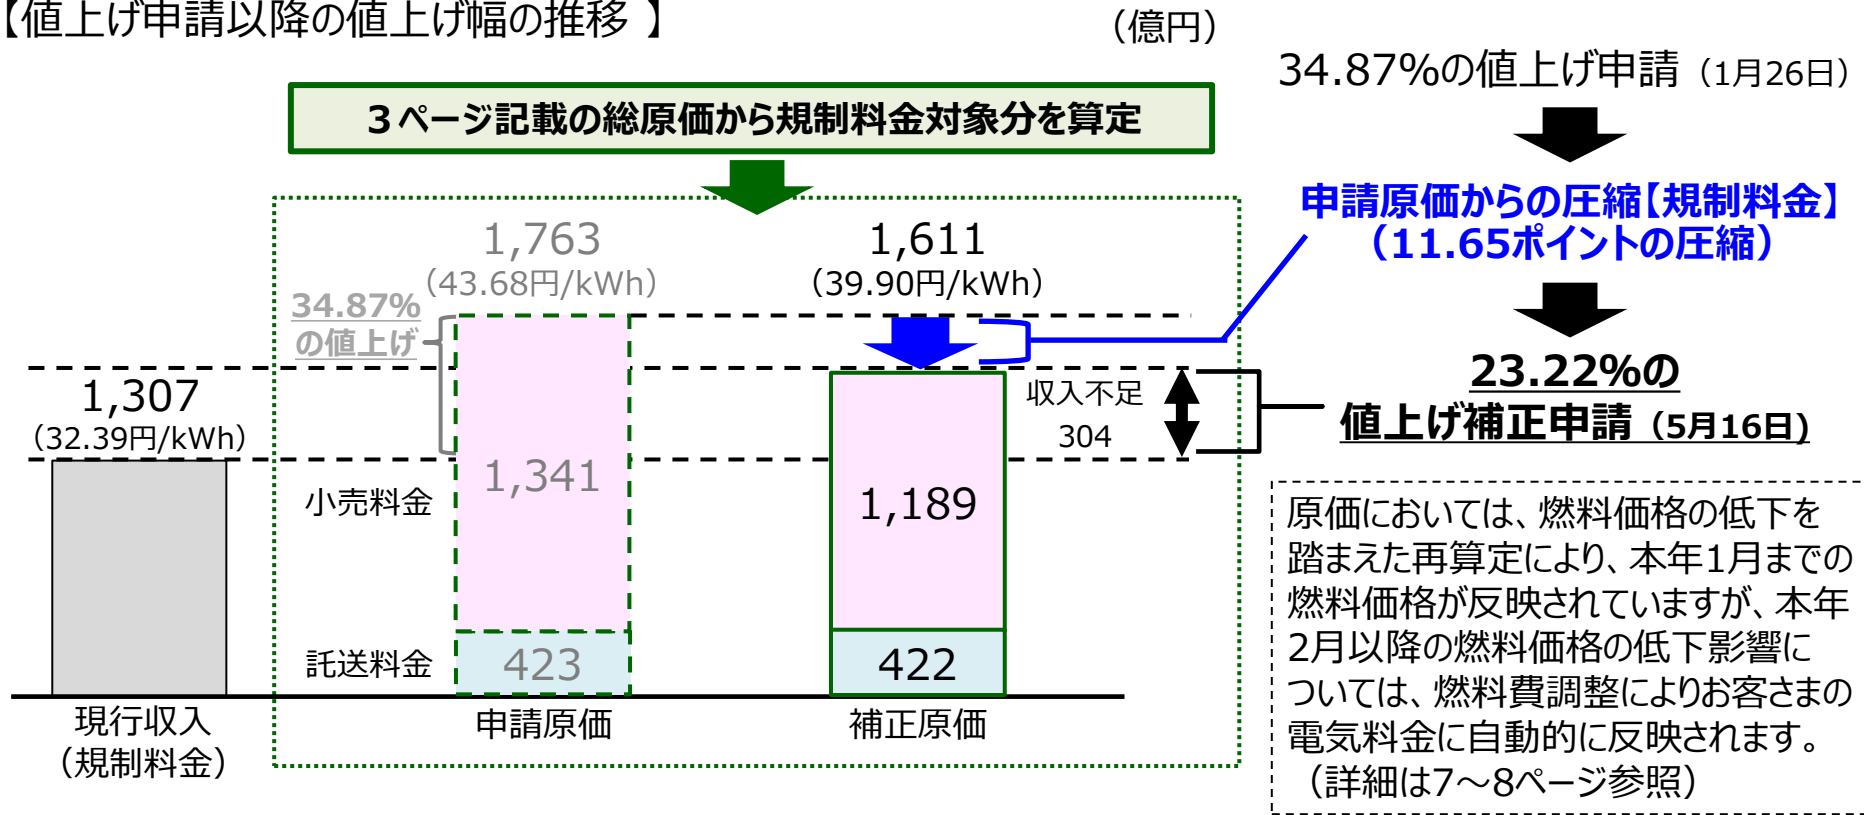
【値上げ申請以降の値上げ幅の推移 】

(億円)

34.87%の値上げ申請 (1月26日)

3ページ記載の総原価から規制料金対象分を算定

申請原価からの圧縮【規制料金】 (11.65ポイントの圧縮)

1,763 (43.68円/kWh)

1,611 (39.90円/kWh)

34.87% の値上げ

1,307 (32.39円/kWh)

収入不足 304

23.22%の 値上げ補正申請 (5月16日)

小売料金

1,341

1,189

託送料金

423

422

現行収入 (規制料金)

申請原価

補正原価

原価においては、燃料価格の低下を踏まえた再算定により、本年1月までの燃料価格が反映されていますが、本年2月以降の燃料価格の低下影響については、燃料費調整によりお客さまの電気料金に自動的に反映されます。 (詳細は7~8ページ参照)